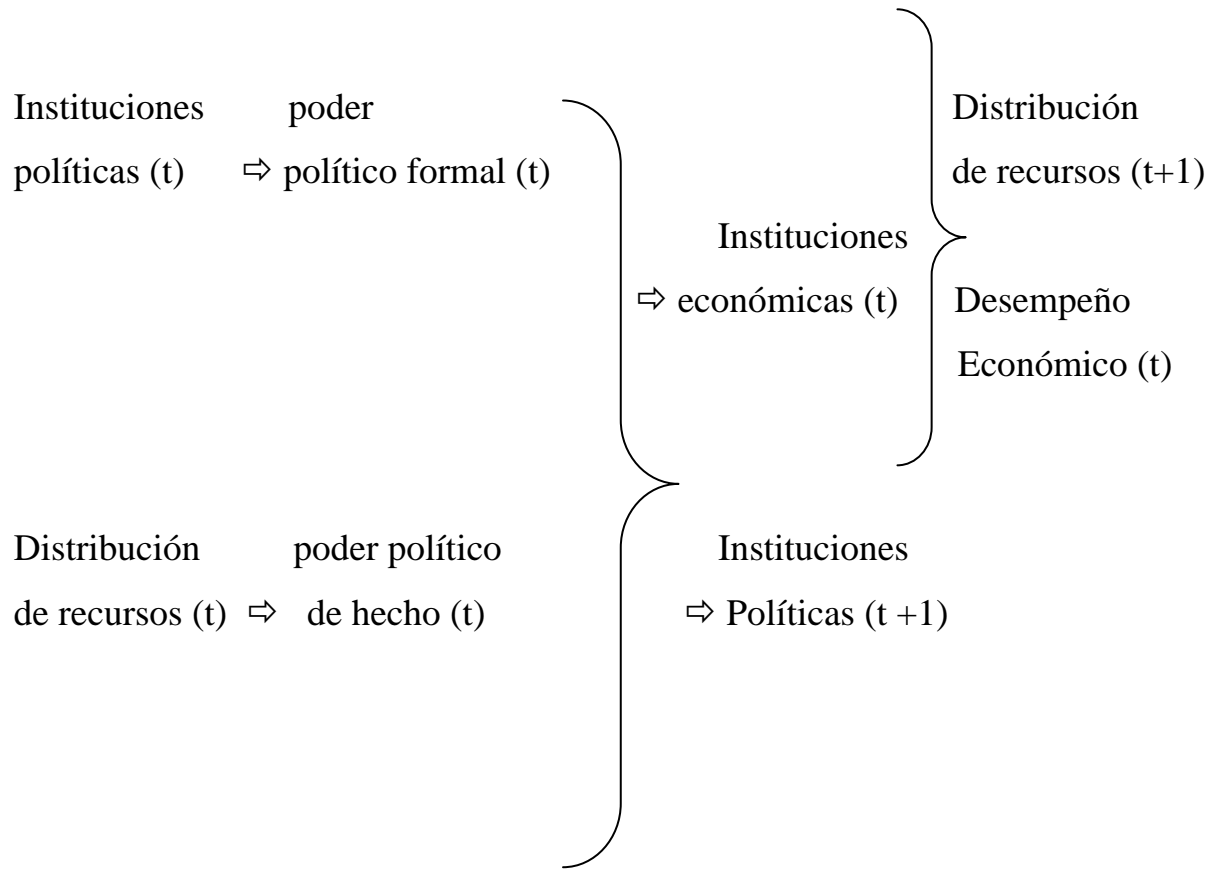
Instituciones políticas (t) ⇨ poder político formal (t)

Distribución de recursos (t) ⇨ poder político de hecho (t)

⇨ Instituciones económicas (t)

⇨ Instituciones Políticas (t +1)

Distribución de recursos (t+1)

Desempeño Económico (t)